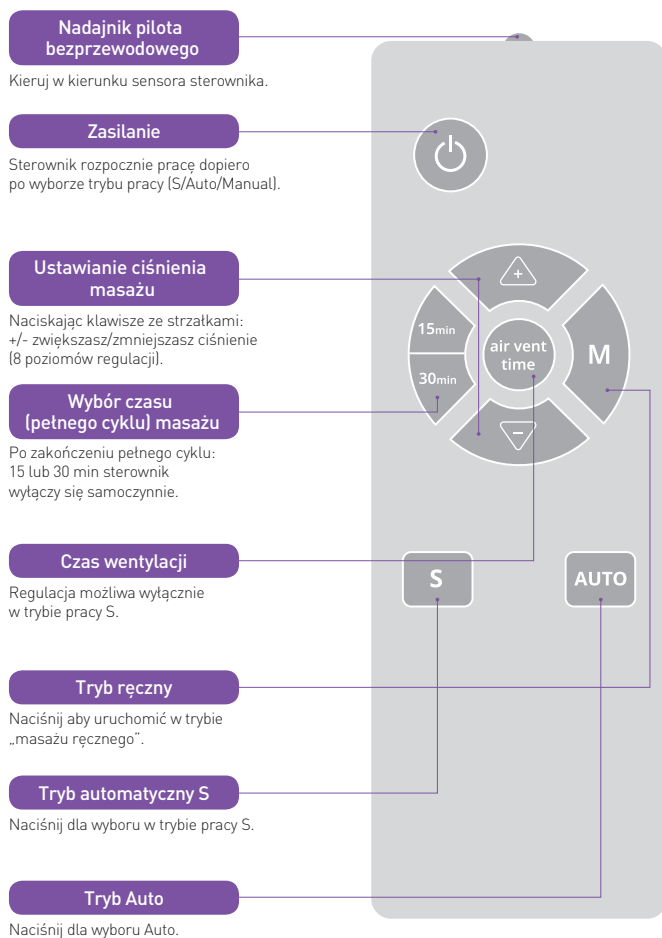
Nadajnik pilota bezprzewodowego

Kieruj w kierunku sensora sterownika.

Zasilanie

Sterownik rozpocznie pracę dopiero po wyborze trybu pracy (S/Auto/Manual).

Ustawianie ciśnienia masażu

Naciskając klawisze ze strzałkami: +/- zwiększasz/zmniejszasz ciśnienie (8 poziomów regulacji).

Wybór czasu (pełnego cyklu) masażu

Po zakończeniu pełnego cyklu: 15 lub 30 min sterownik wyłączy się samoczynnie.

Czas wentylacji

Regulacja możliwa wyłącznie w trybie pracy S.

Tryb ręczny

Naciśnij aby uruchomić w trybie „masażu ręcznego".

Tryb automatyczny S

Naciśnij dla wyboru w trybie pracy S.

Tryb Auto

Naciśnij dla wyboru Auto.

+

15min

30min

air vent time

M

−

S

AUTO